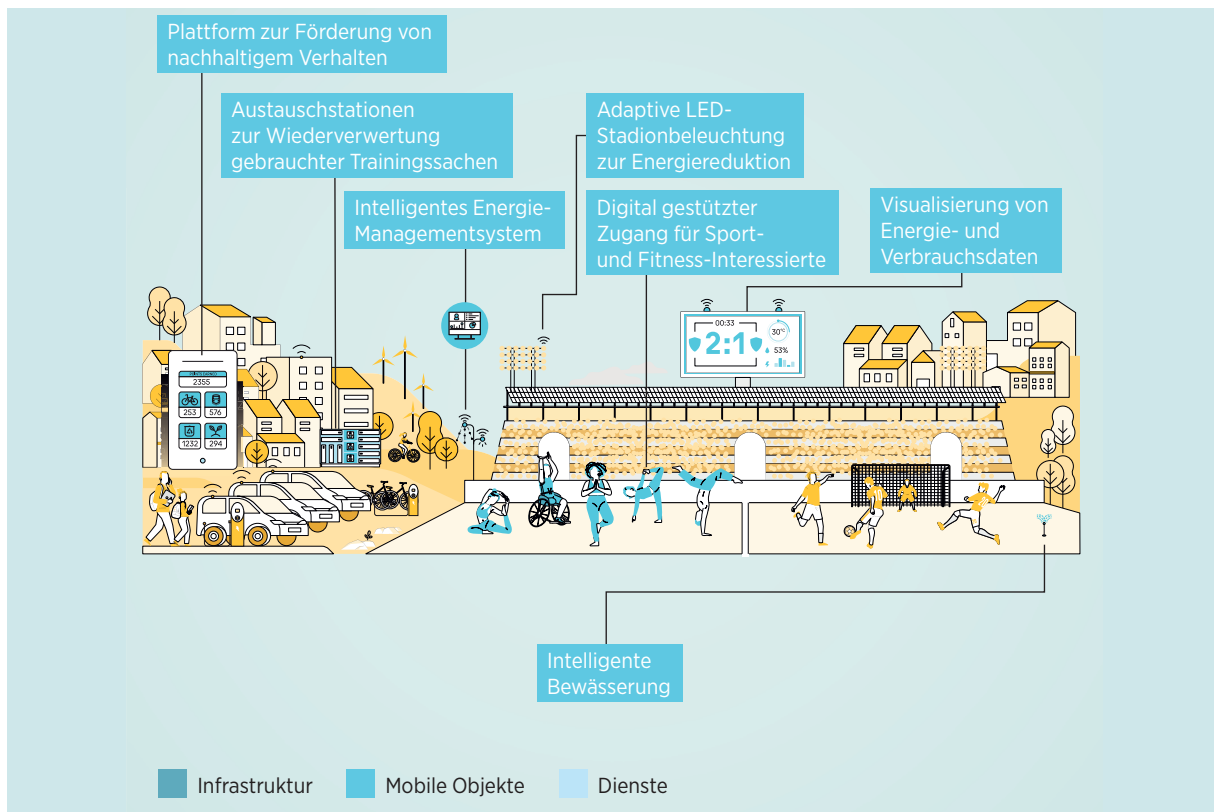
Plattform zur Förderung von nachhaltigem Verhalten

Austauschstationen zur Wiederverwertung gebrauchter Trainingssachen

Adaptive LED-Stadionbeleuchtung zur Energiereduktion

Intelligentes Energie-Managementsystem

Digital gestützter Zugang für Sport- und Fitness-Interessierte

Visualisierung von Energie- und Verbrauchsdaten

2355
253
576
1232
294

00:33
2:1
30°
53%

Intelligente Bewässerung

Infrastruktur
Mobile Objekte
Dienste